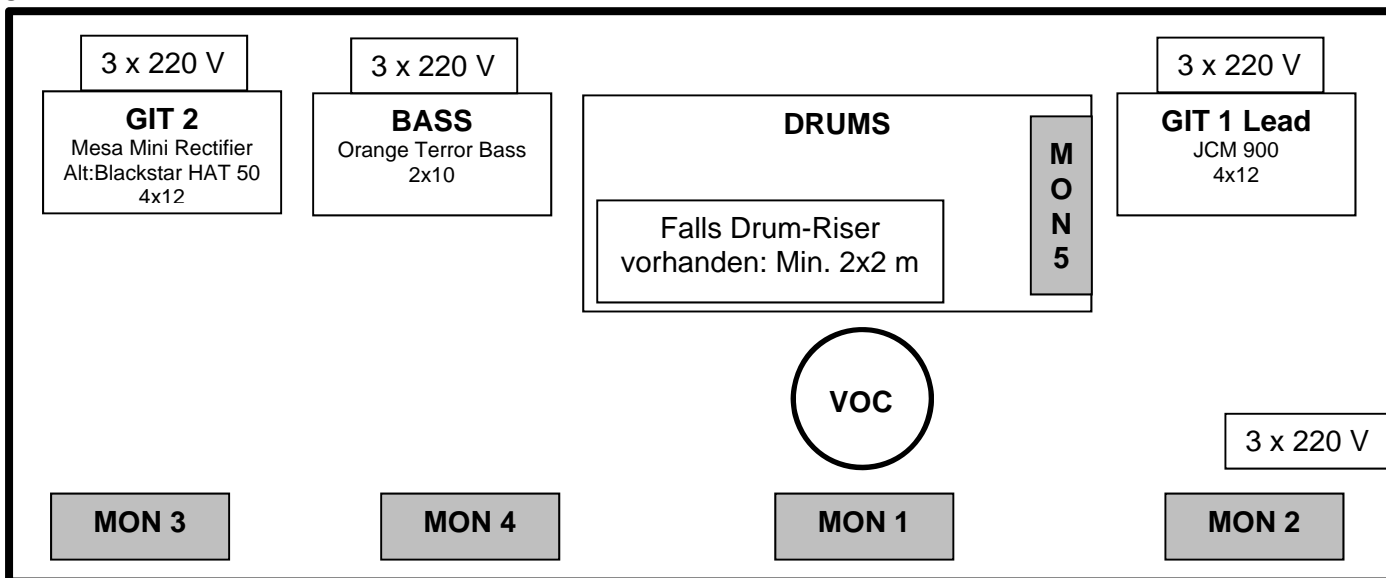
3 x 220 V

GIT 2
Mesa Mini Rectifier
Alt:Blackstar HAT 50
4x12

3 x 220 V

BASS
Orange Terror Bass
2x10

DRUMS

Falls Drum-Riser vorhanden: Min. 2x2 m

MON 5

3 x 220 V

GIT 1 Lead
JCM 900
4x12

VOC

3 x 220 V

MON 3

MON 4

MON 1

MON 2